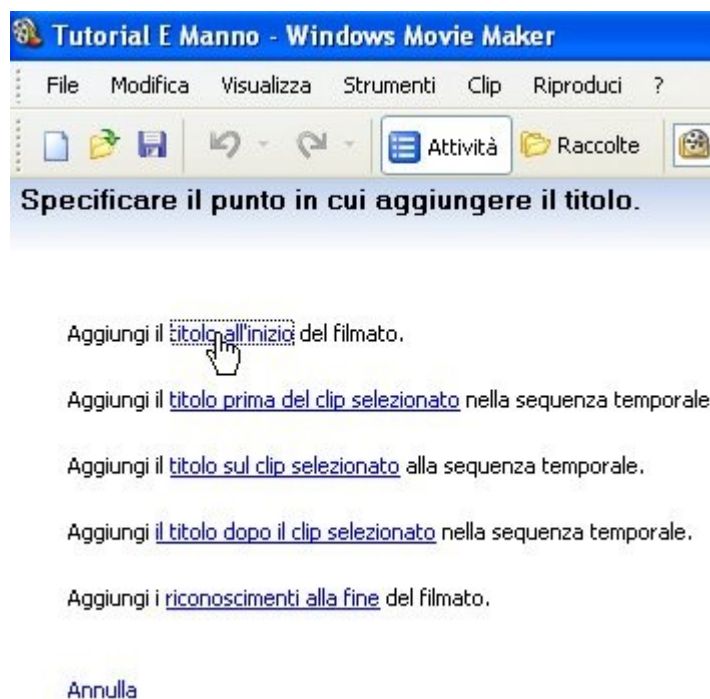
Tutorial E Manno - Windows Movie Maker

File Modifica Visualizza Strumenti Clip Riproduci ?

Attività Raccolte

Specificare il punto in cui aggiungere il titolo.

Aggiungi il titolo all'inizio del filmato.

Aggiungi il titolo prima del clip selezionato nella sequenza temporale

Aggiungi il titolo sul clip selezionato alla sequenza temporale.

Aggiungi il titolo dopo il clip selezionato nella sequenza temporale.

Aggiungi i riconoscimenti alla fine del filmato.

Annulla